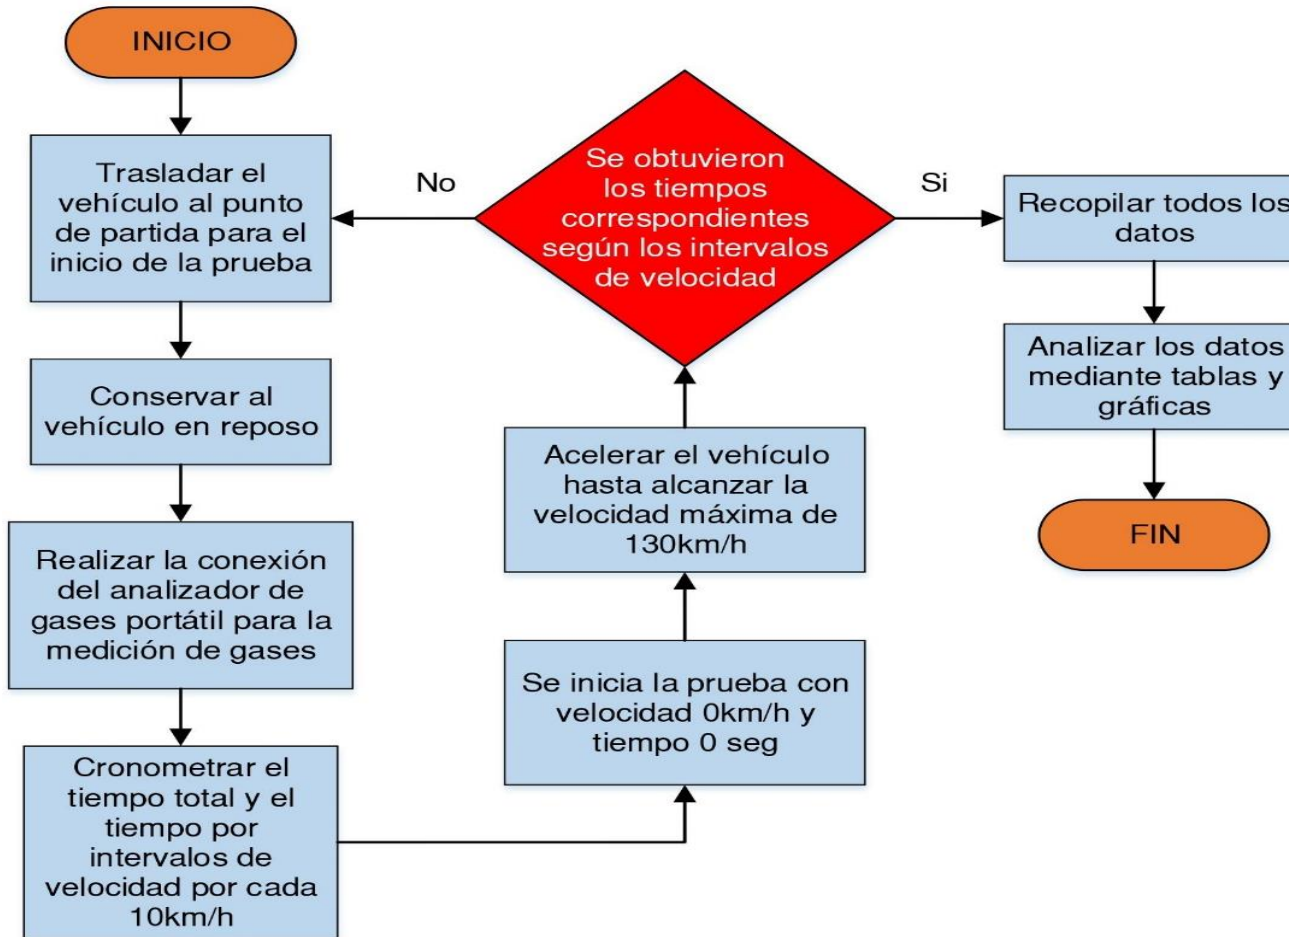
INICIO

Trasladar el vehículo al punto de partida para el inicio de la prueba

Conservar al vehículo en reposo

Realizar la conexión del analizador de gases portátil para la medición de gases

Cronometrar el tiempo total y el tiempo por intervalos de velocidad por cada 10km/h

Se inicia la prueba con velocidad 0km/h y tiempo 0 seg

Acelerar el vehículo hasta alcanzar la velocidad máxima de 130km/h

Se obtuvieron los tiempos correspondientes según los intervalos de velocidad

No

Si

Recopilar todos los datos

Analizar los datos mediante tablas y gráficas

FIN